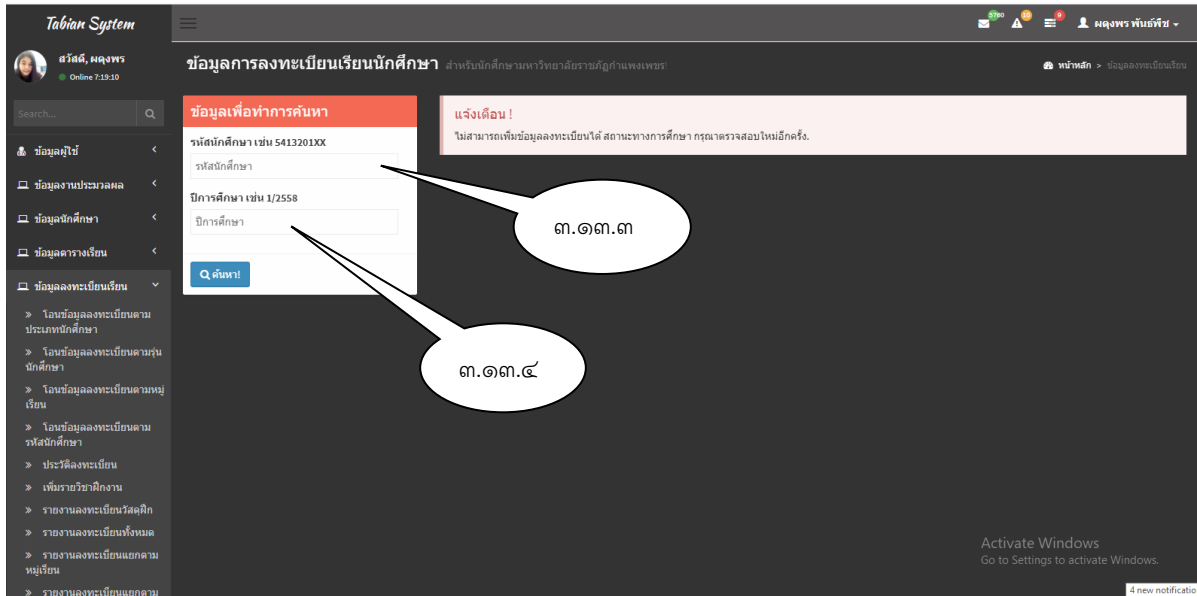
Tabian System

สวัสดี, ผดุงพร
Online 7:19:10

Search...

ข้อมูลผู้ใช้
ข้อมูลงานประมวลผล
ข้อมูลนักศึกษา
ข้อมูลตารางเรียน
ข้อมูลลงทะเบียนเรียน
» โอนข้อมูลลงทะเบียนตามประเภทนักศึกษา
» โอนข้อมูลลงทะเบียนตามรุ่นนักศึกษา
» โอนข้อมูลลงทะเบียนตามหมู่เรียน
» โอนข้อมูลลงทะเบียนตามรหัสนักศึกษา
» ประวัติลงทะเบียน
» เพิ่มรายวิชาฝึกงาน
» รายงานลงทะเบียนวัสดุฝึก
» รายงานลงทะเบียนทั้งหมด
» รายงานลงทะเบียนแยกตามหมู่เรียน
» รายงานลงทะเบียนแยกตาม

5780 10 9 ผดุงพร พันธ์พืช

ข้อมูลการลงทะเบียนเรียนนักศึกษา สำหรับนักศึกษามหาวิทยาลัยราชภัฏกำแพงเพชร

หน้าหลัก > ข้อมูลลงทะเบียนเรียน

ข้อมูลเพื่อทำการค้นหา
รหัสนักศึกษา เช่น 5413201XX
รหัสนักศึกษา
ปีการศึกษา เช่น 1/2558
ปีการศึกษา
ค้นหา!

แจ้งเตือน !
ไม่สามารถเพิ่มข้อมูลลงทะเบียนได้ สถานะทางการศึกษา กรุณาตรวจสอบใหม่อีกครั้ง.

๓.๑๓.๓

๓.๑๓.๔

Activate Windows
Go to Settings to activate Windows.

4 new notificatio